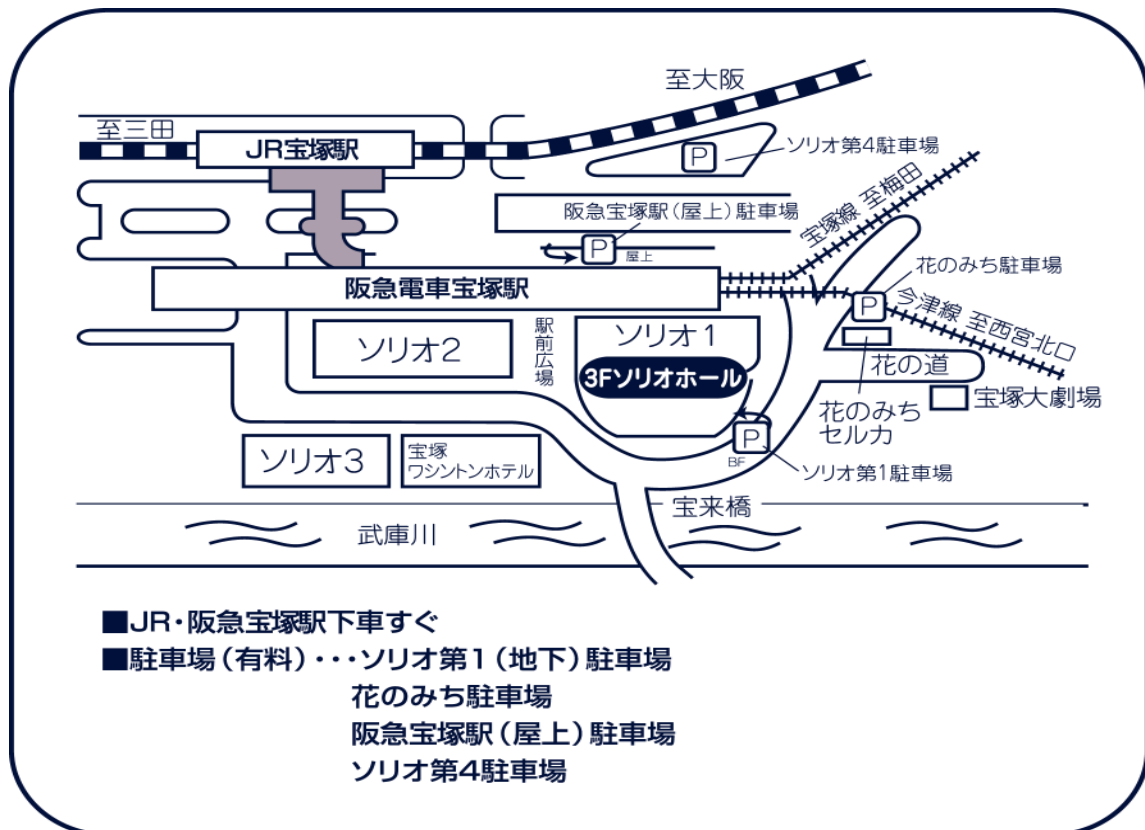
至大阪
至三田
JR宝塚駅
P
ソリオ第4駐車場
阪急宝塚駅（屋上）駐車場
P
屋上
宝塚線 至梅田
花のみち駐車場
阪急電車宝塚駅
P
今津線 至西宮北口
駅前広場
ソリオ１
ソリオ2
3Fソリオホール
花の道
宝塚大劇場
花のみち
セルカ
P
BF
ソリオ3
宝塚
ワシントンホテル
ソリオ第1駐車場
宝来橋
武庫川

■JR・阪急宝塚駅下車すぐ
■駐車場（有料）・・・ソリオ第１（地下）駐車場
花のみち駐車場
阪急宝塚駅（屋上）駐車場
ソリオ第4駐車場